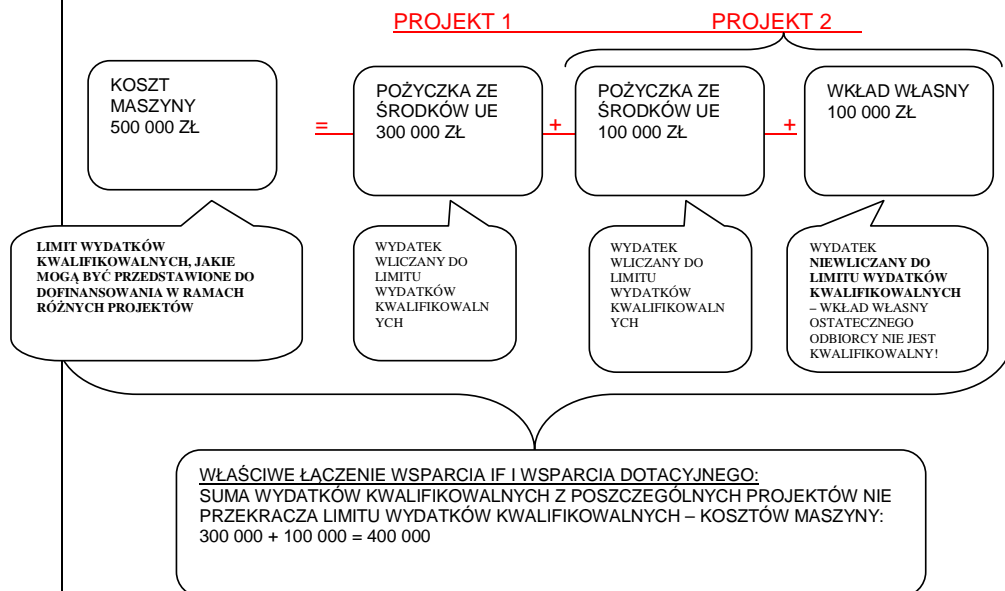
PROJEKT 1

PROJEKT 2

KOSZT MASZYNY 500 000 ZŁ

=

POŻYCZKA ZE ŚRODKÓW UE 300 000 ZŁ

+

POŻYCZKA ZE ŚRODKÓW UE 100 000 ZŁ

+

WKŁAD WŁASNY 100 000 ZŁ

LIMIT WYDATKÓW KWALIFIKOWALNYCH, JAKIE MOGĄ BYĆ PRZEDSTAWIONE DO DOFINANSOWANIA W RAMACH RÓŻNYCH PROJEKTÓW

WYDATEK WLICZANY DO LIMITU WYDATKÓW KWALIFIKOWALN YCH

WYDATEK WLICZANY DO LIMITU WYDATKÓW KWALIFIKOWALN YCH

WYDATEK NIEWLICZANY DO LIMITU WYDATKÓW KWALIFIKOWALNYCH – WKŁAD WŁASNY OSTATECZNEGO ODBIORCY NIE JEST KWALIFIKOWALNY!

WŁAŚCIWE ŁĄCZENIE WSPARCIA IF I WSPARCIA DOTACYJNEGO:
SUMA WYDATKÓW KWALIFIKOWALNYCH Z POSZCZEGÓLNYCH PROJEKTÓW NIE PRZEKRACZA LIMITU WYDATKÓW KWALIFIKOWALNYCH – KOSZTÓW MASZYNY:
300 000 + 100 000 = 400 000